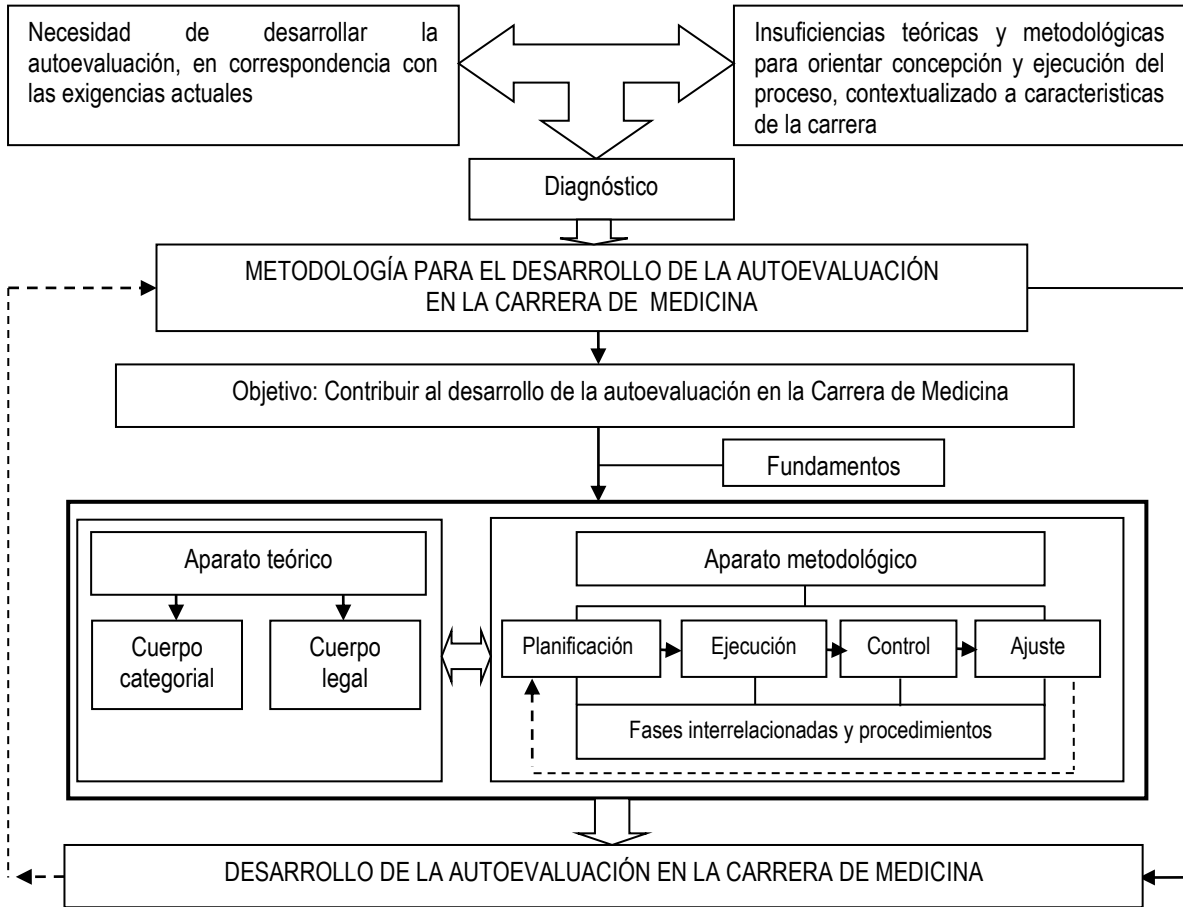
Necesidad de desarrollar la autoevaluación, en correspondencia con las exigencias actuales

Insuficiencias teóricas y metodológicas para orientar concepción y ejecución del proceso, contextualizado a caracteristicas de la carrera

Diagnóstico

METODOLOGÍA PARA EL DESARROLLO DE LA AUTOEVALUACIÓN EN LA CARRERA DE MEDICINA

Objetivo: Contribuir al desarrollo de la autoevaluación en la Carrera de Medicina

Fundamentos

Aparato teórico

Cuerpo categorial

Cuerpo legal

Aparato metodológico

Planificación

Ejecución

Control

Ajuste

Fases interrelacionadas y procedimientos

DESARROLLO DE LA AUTOEVALUACIÓN EN LA CARRERA DE MEDICINA